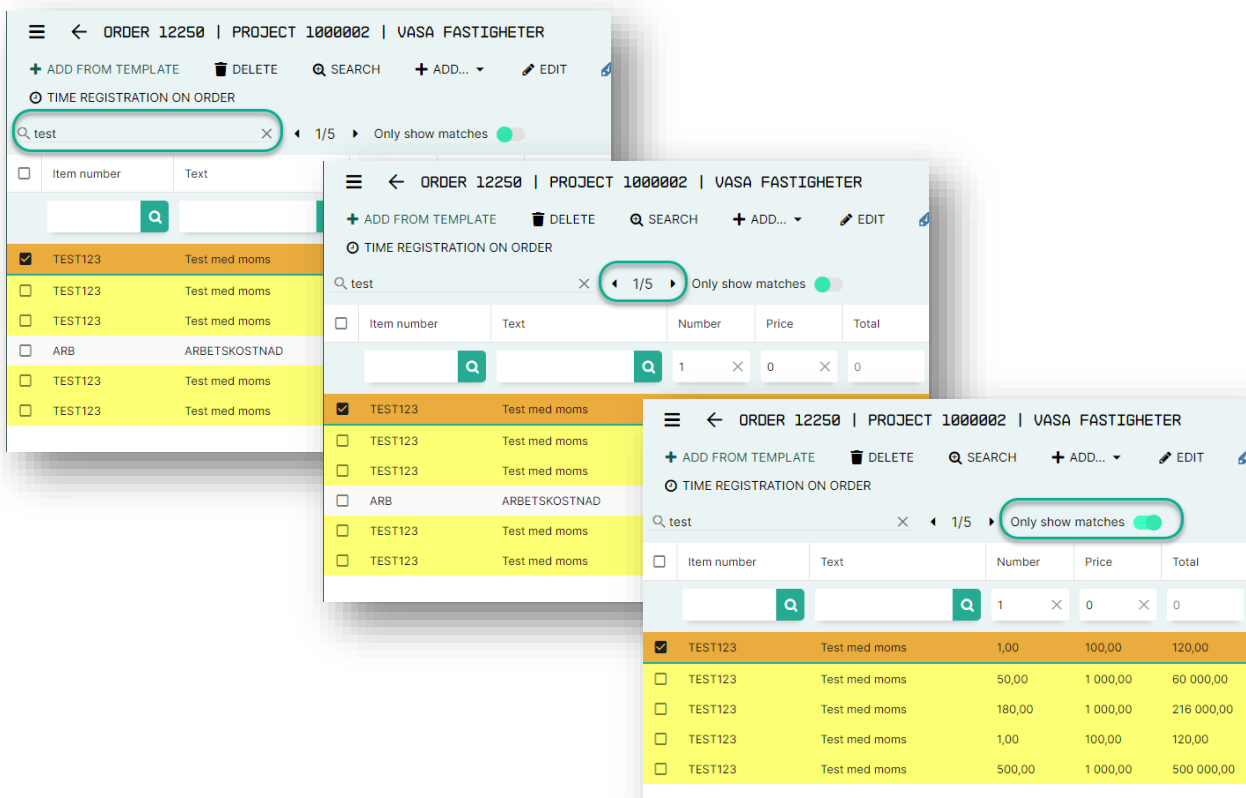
ORDER 12250 | PROJECT 1000002 | VASA FASTIGHETER

+ ADD FROM TEMPLATE DELETE SEARCH + ADD... EDIT
TIME REGISTRATION ON ORDER

test 1/5 Only show matches

| Item number | Text |
|---|---|
| TEST123 | Test med moms |
| TEST123 | Test med moms |
| TEST123 | Test med moms |
| ARB | ARBETSKOSTNAD |
| TEST123 | Test med moms |
| TEST123 | Test med moms |

ORDER 12250 | PROJECT 1000002 | VASA FASTIGHETER

+ ADD FROM TEMPLATE DELETE SEARCH + ADD... EDIT
TIME REGISTRATION ON ORDER

test 1/5 Only show matches

| Item number | Text | Number | Price | Total |
|---|---|---|---|---|
| | | 1 | 0 | 0 |
| TEST123 | Test med moms | | | |
| TEST123 | Test med moms | | | |
| TEST123 | Test med moms | | | |
| ARB | ARBETSKOSTNAD | | | |
| TEST123 | Test med moms | | | |
| TEST123 | Test med moms | | | |

ORDER 12250 | PROJECT 1000002 | VASA FASTIGHETER

+ ADD FROM TEMPLATE DELETE SEARCH + ADD... EDIT
TIME REGISTRATION ON ORDER

test 1/5 Only show matches

| Item number | Text | Number | Price | Total |
|---|---|---|---|---|
| | | 1 | 0 | 0 |
| TEST123 | Test med moms | 1,00 | 100,00 | 120,00 |
| TEST123 | Test med moms | 50,00 | 1 000,00 | 60 000,00 |
| TEST123 | Test med moms | 180,00 | 1 000,00 | 216 000,00 |
| TEST123 | Test med moms | 1,00 | 100,00 | 120,00 |
| TEST123 | Test med moms | 500,00 | 1 000,00 | 500 000,00 |